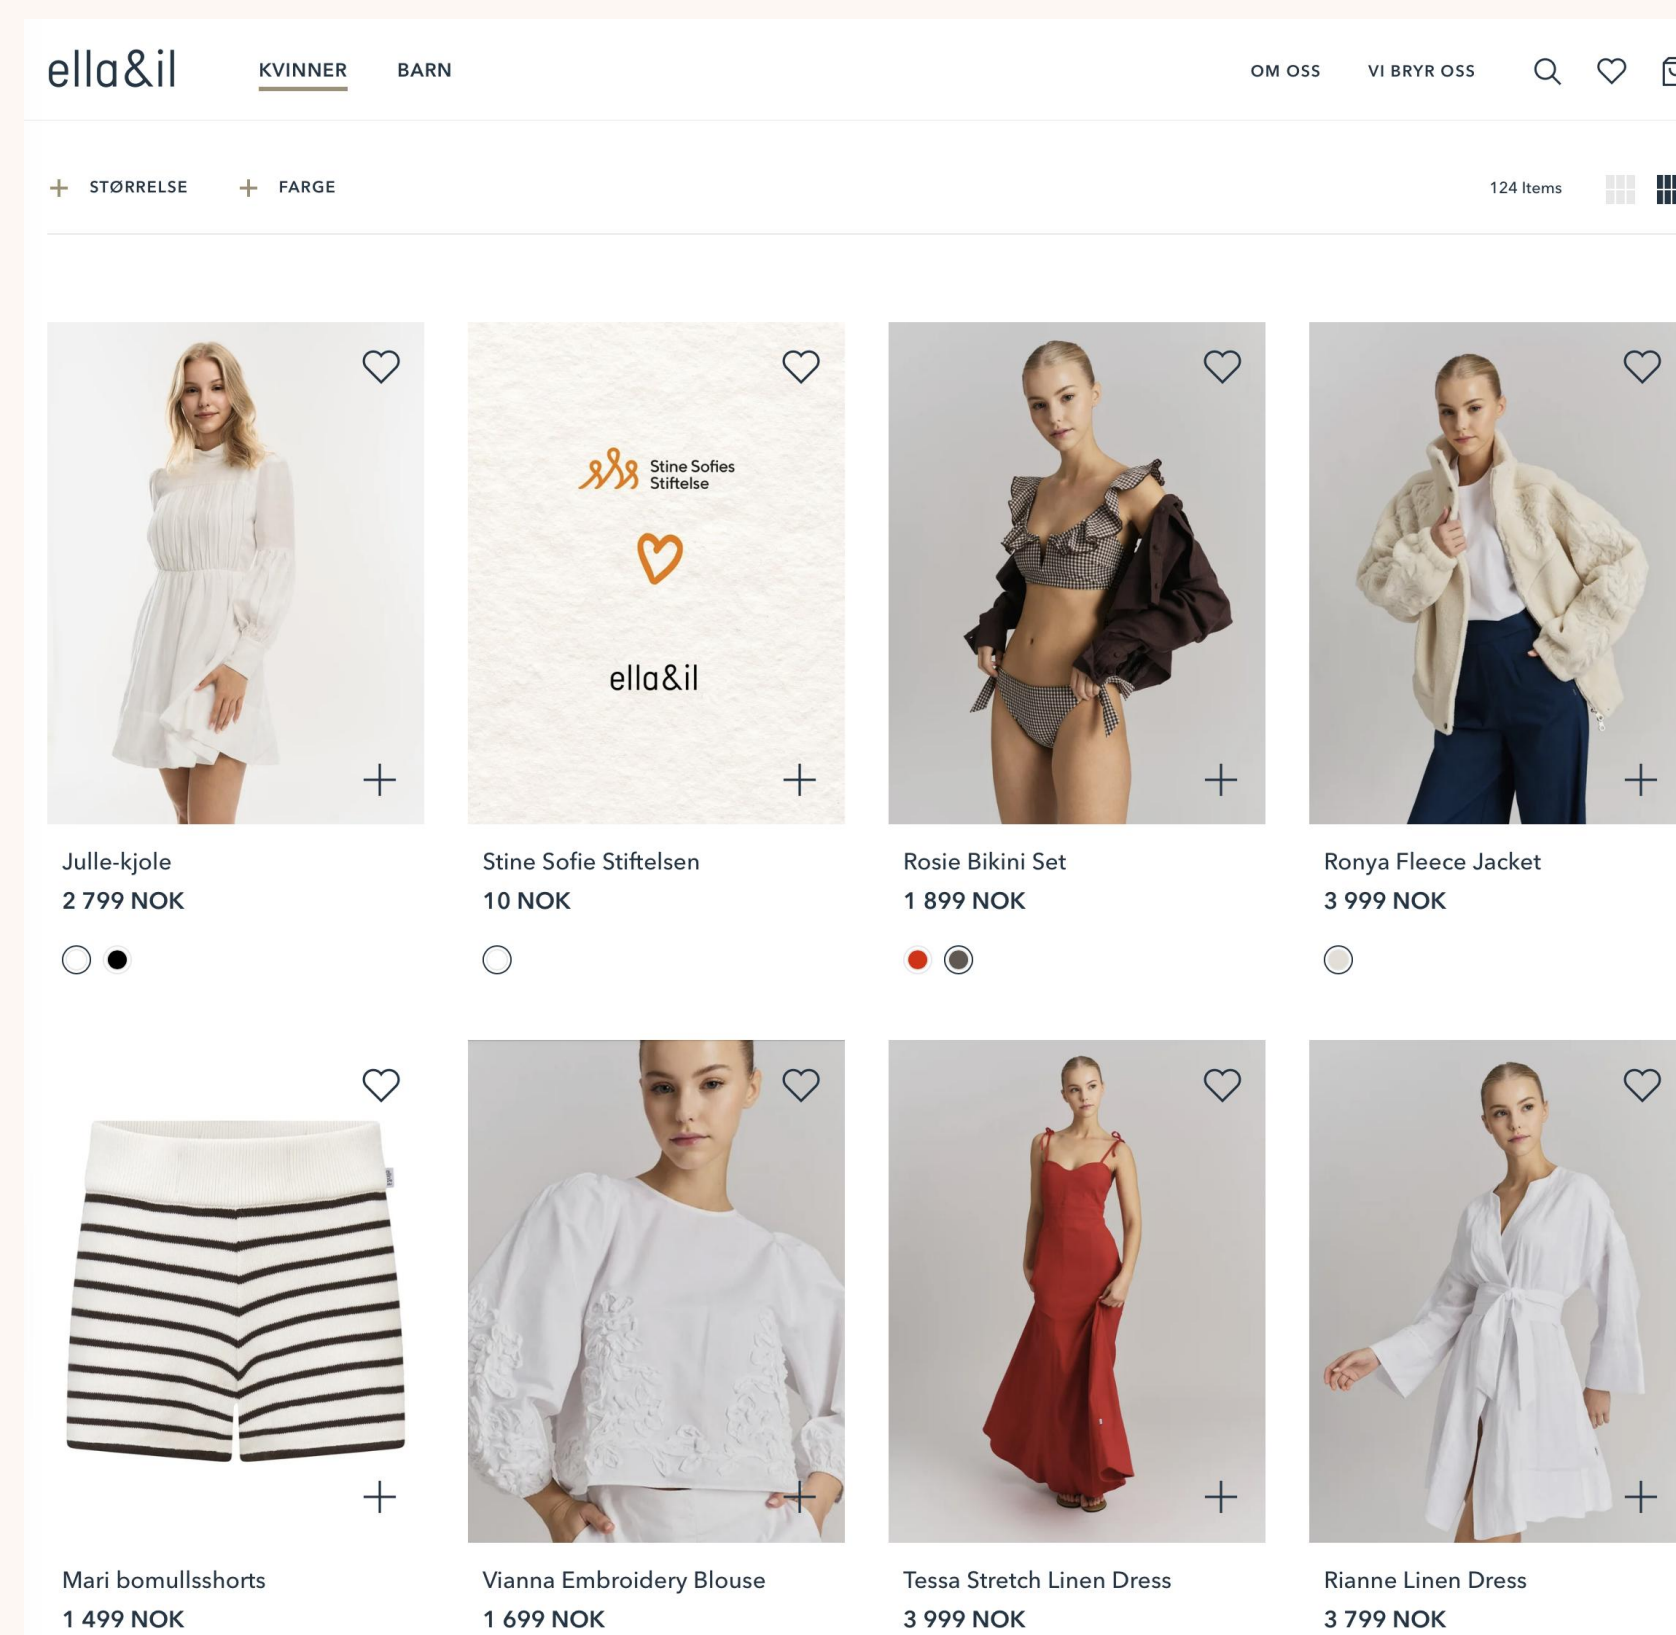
ella&il

KVINNER BARN

OM OSS VI BRYR OSS

+ STØRRELSE + FARGE

124 Items

Stine Sofies Stiftelse

ella&il

Julle-kjole
2 799 NOK

Stine Sofie Stiftelsen
10 NOK

Rosie Bikini Set
1 899 NOK

Ronya Fleece Jacket
3 999 NOK

Mari bomullsshorts
1 499 NOK

Vianna Embroidery Blouse
1 699 NOK

Tessa Stretch Linen Dress
3 999 NOK

Rianne Linen Dress
3 799 NOK